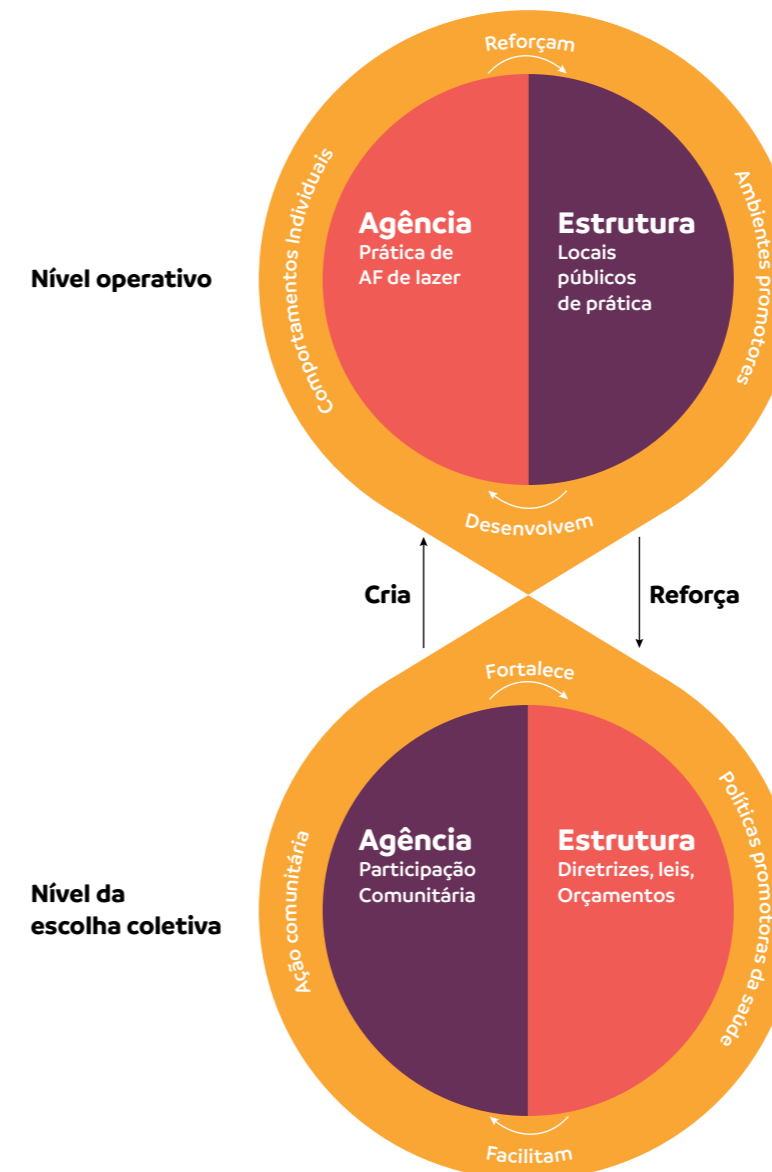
Reforçam

Comportamentos Individuais

Ambientes promotores

Nível operativo

Agência
Prática de AF de lazer

Estrutura
Locais públicos de prática

Desenvolvem

Cria

Reforça

Fortalece

Ação comunitária

Políticas promotoras da saúde

Nível da escolha coletiva

Agência
Participação Comunitária

Estrutura
Diretrizes, leis, Orçamentos

Facilitam